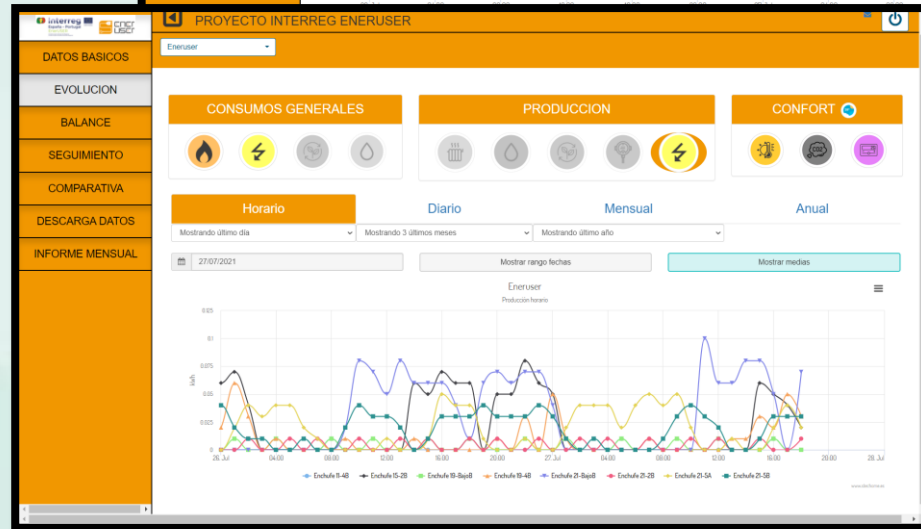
interreg España - Portugal ENERUSER

PROYECTO INTERREG ENERUSER

DATOS BASICOS
EVOLUCION
BALANCE
SEGUIMIENTO
COMPARATIVA
DESCARGA DATOS
INFORME MENSUAL

Eneruser

CONSUMOS GENERALES

PRODUCCION

CONFORT

Horario
Diario
Mensual
Anual

Mostrando último día
Mostrando 3 últimos meses
Mostrando último año

27/07/2021
Mostrar rango fechas
Mostrar medias

Eneruser
Producción horario

0.1
0.075
0.05
0.025
0

kWh

26. Jul
04:00
08:00
12:00
16:00
20:00
27. Jul
04:00
08:00
12:00
16:00
20:00
28. Jul

Enchufe 11-4B
Enchufe 15-2B
Enchufe 18-BajoB
Enchufe 19-4B
Enchufe 21-BajoB
Enchufe 21-2B
Enchufe 21-5A
Enchufe 21-5B